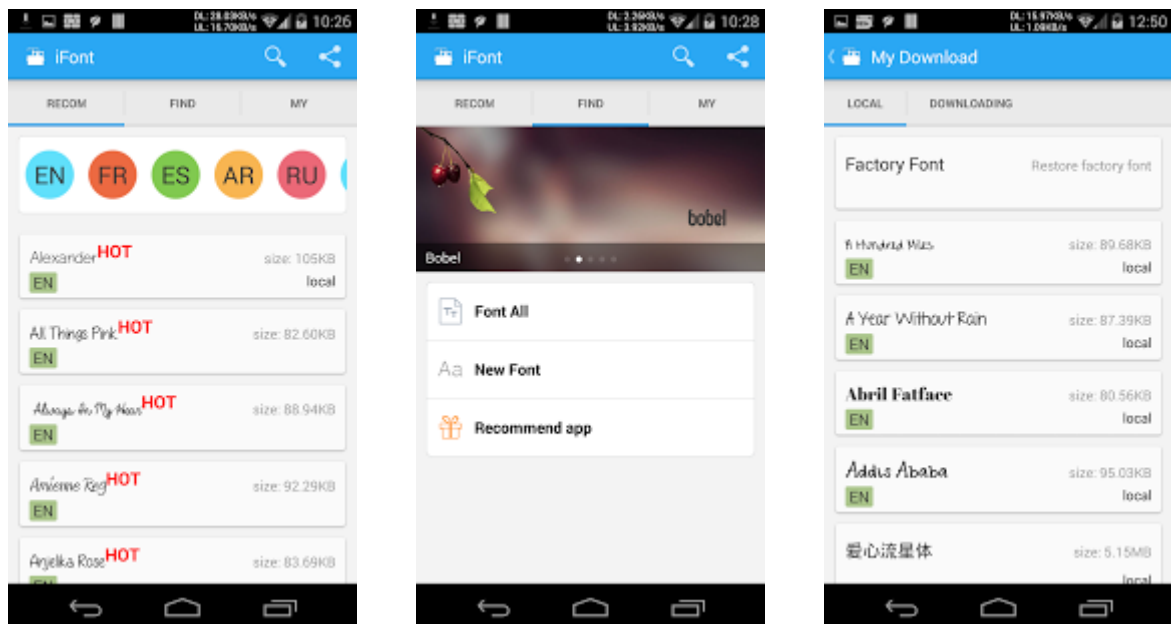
DL: 28.83KB/s UL: 16.70KB/s 10:26

iFont

RECOM FIND MY

EN FR ES AR RU

AlexanderHOT size: 105KB
EN local

All Things PinkHOT size: 82.60KB
EN

Always In My HeartHOT size: 88.94KB
EN

Amienne RegHOT size: 92.29KB
EN

Anjelika RoseHOT size: 83.69KB

DL: 2.26KB/s UL: 3.92KB/s 10:28

iFont

RECOM FIND MY

bobel

Bobel

Font All

New Font

Recommend app

DL: 15.97KB/s UL: 1.09KB/s 12:50

My Download

LOCAL DOWNLOADING

Factory Font Restore factory font

A Hundred Miles size: 89.68KB
EN local

A Year Without Rain size: 87.39KB
EN local

Abril Fatface size: 80.56KB
EN local

Addis Ababa size: 95.03KB
EN local

爱心流星体 size: 5.15MB
local